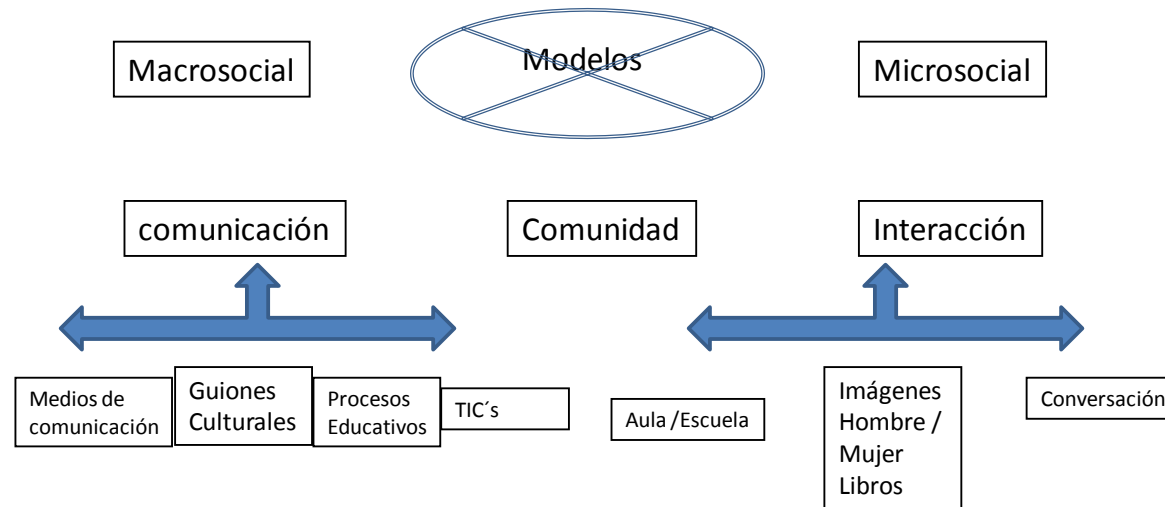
Macrosocial

Modelos

Microsocial

comunicación

Comunidad

Interacción

Medios de comunicación

Guiones Culturales

Procesos Educativos

TIC´s

Aula /Escuela

Imágenes Hombre / Mujer Libros

Conversación